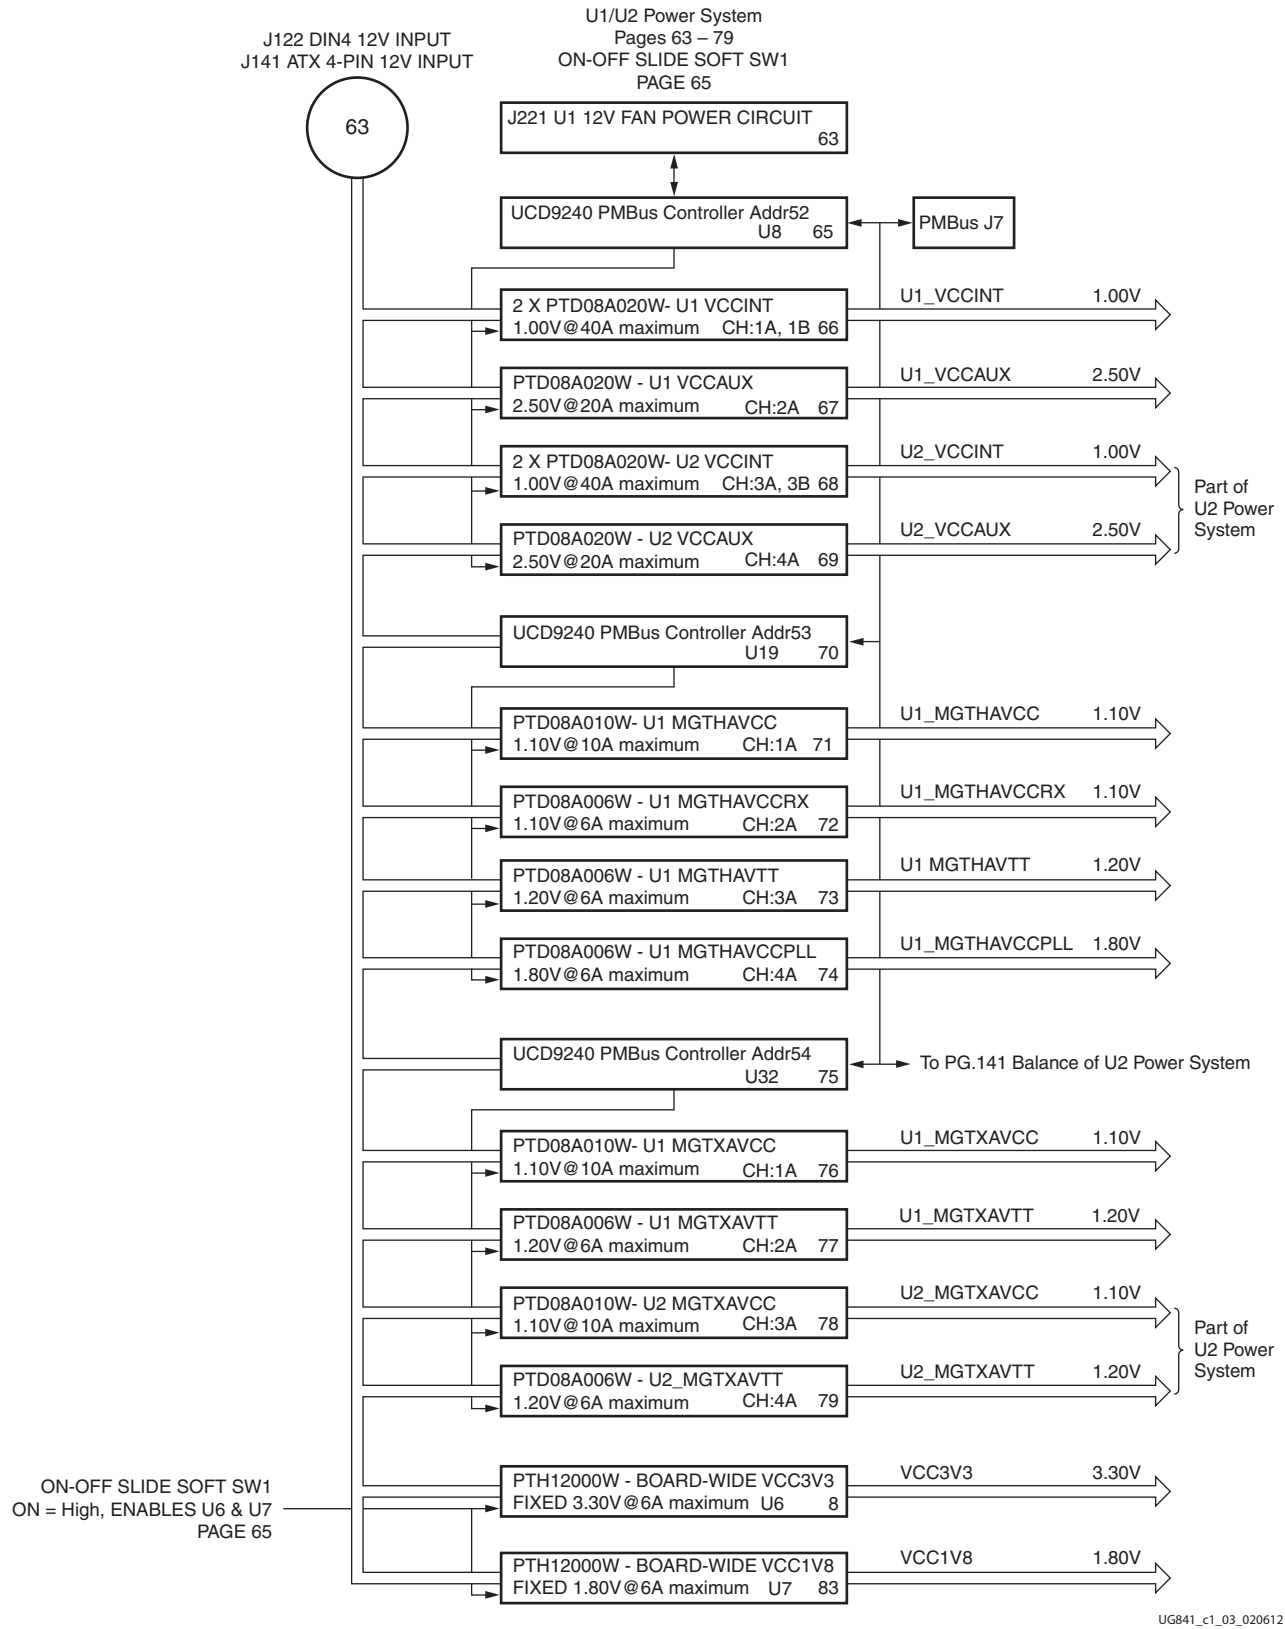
J122 DIN4 12V INPUT
J141 ATX 4-PIN 12V INPUT

63

U1/U2 Power System
Pages 63 – 79
ON-OFF SLIDE SOFT SW1
PAGE 65

J221 U1 12V FAN POWER CIRCUIT 63

UCD9240 PMBus Controller Addr52 U8 65

PMBus J7

2 X PTD08A020W- U1 VCCINT
1.00V@40A maximum CH:1A, 1B 66

U1_VCCINT 1.00V

PTD08A020W - U1 VCCAUX
2.50V@20A maximum CH:2A 67

U1_VCCAUX 2.50V

2 X PTD08A020W- U2 VCCINT
1.00V@40A maximum CH:3A, 3B 68

U2_VCCINT 1.00V

PTD08A020W - U2 VCCAUX
2.50V@20A maximum CH:4A 69

U2_VCCAUX 2.50V

Part of U2 Power System

UCD9240 PMBus Controller Addr53 U19 70

PTD08A010W- U1 MGTHAVCC
1.10V@10A maximum CH:1A 71

U1_MGTHAVCC 1.10V

PTD08A006W - U1 MGTHAVCCRX
1.10V@6A maximum CH:2A 72

U1_MGTHAVCCRX 1.10V

PTD08A006W - U1 MGTHAVTT
1.20V@6A maximum CH:3A 73

U1 MGTHAVTT 1.20V

PTD08A006W - U1 MGTHAVCCPLL
1.80V@6A maximum CH:4A 74

U1_MGTHAVCCPLL 1.80V

UCD9240 PMBus Controller Addr54 U32 75

To PG.141 Balance of U2 Power System

PTD08A010W- U1 MGTXAVCC
1.10V@10A maximum CH:1A 76

U1_MGTXAVCC 1.10V

PTD08A006W - U1 MGTXAVTT
1.20V@6A maximum CH:2A 77

U1_MGTXAVTT 1.20V

PTD08A010W- U2 MGTXAVCC
1.10V@10A maximum CH:3A 78

U2_MGTXAVCC 1.10V

PTD08A006W - U2_MGTXAVTT
1.20V@6A maximum CH:4A 79

U2_MGTXAVTT 1.20V

Part of U2 Power System

ON-OFF SLIDE SOFT SW1
ON = High, ENABLES U6 & U7
PAGE 65

PTH12000W - BOARD-WIDE VCC3V3
FIXED 3.30V@6A maximum U6 8

VCC3V3 3.30V

PTH12000W - BOARD-WIDE VCC1V8
FIXED 1.80V@6A maximum U7 83

VCC1V8 1.80V

UG841_c1_03_020612